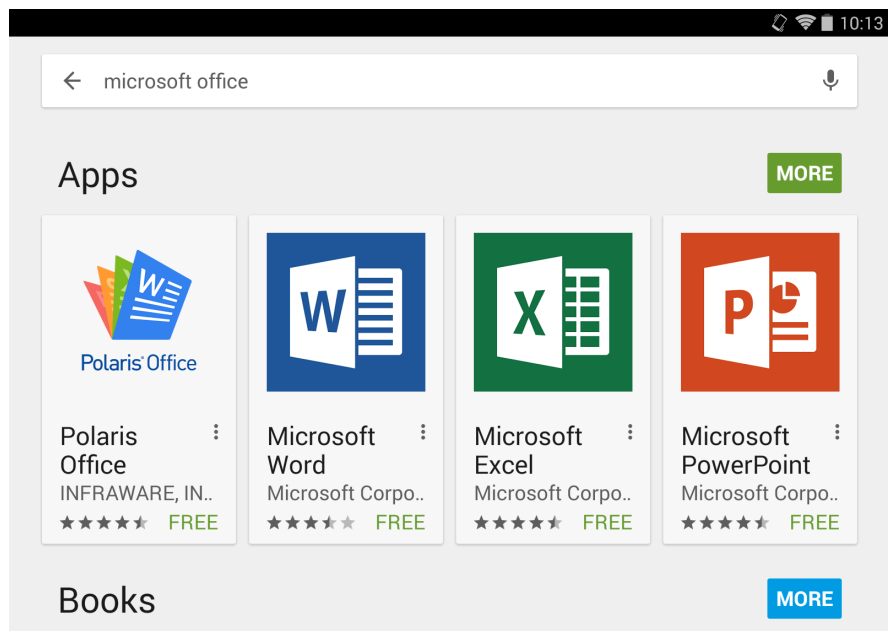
10:13

microsoft office

Apps

MORE

W

Polaris Office

Polaris Office

INFRAWARE, IN..

FREE

W

Microsoft Word

Microsoft Corpo..

FREE

X

Microsoft Excel

Microsoft Corpo..

FREE

P

Microsoft PowerPoint

Microsoft Corpo..

FREE

Books

MORE